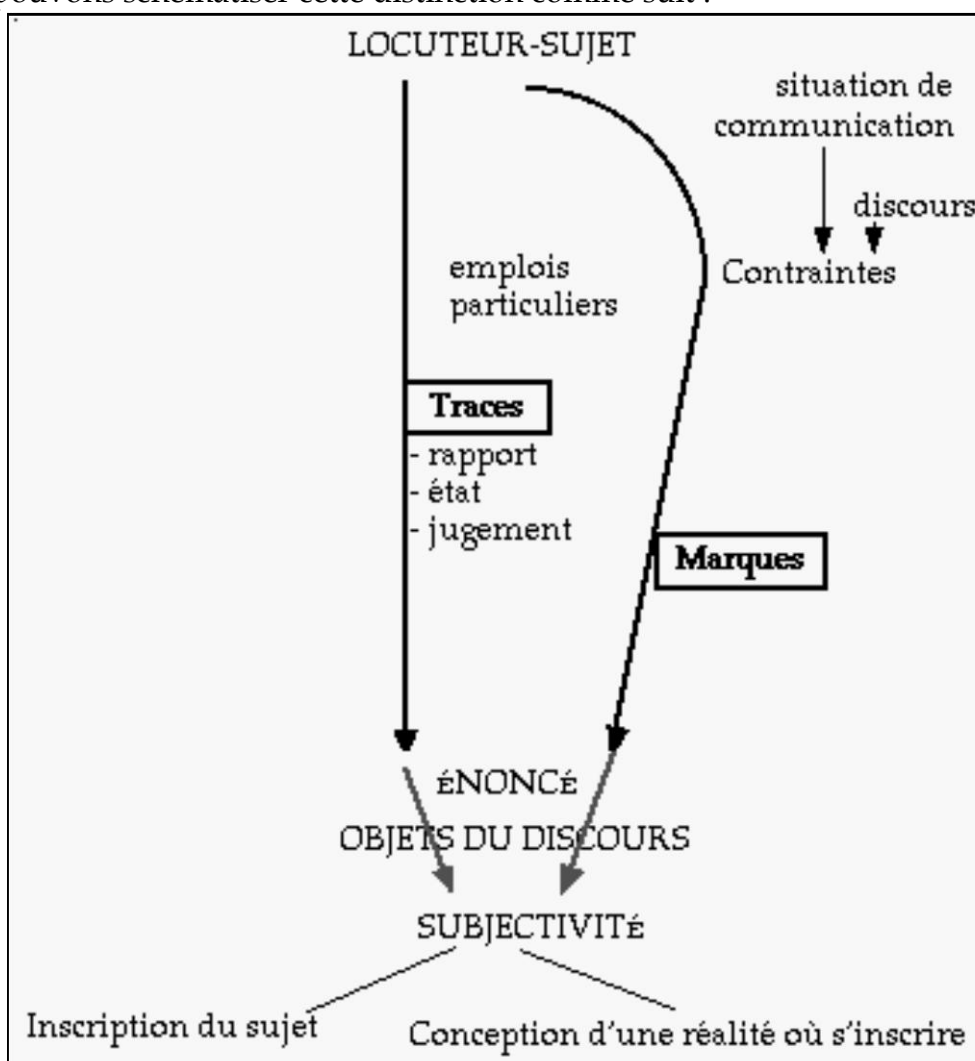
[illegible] schématiser cette distinction comme suit :

LOCUTEUR-SUJET

situation de communication

discours

Contraintes

emplois particuliers

Traces

- rapport
- état
- jugement

Marques

éNONCé

OBJETS DU DISCOURS

SUBJECTIVITé

Inscription du sujet

Conception d'une réalité où s'inscrire